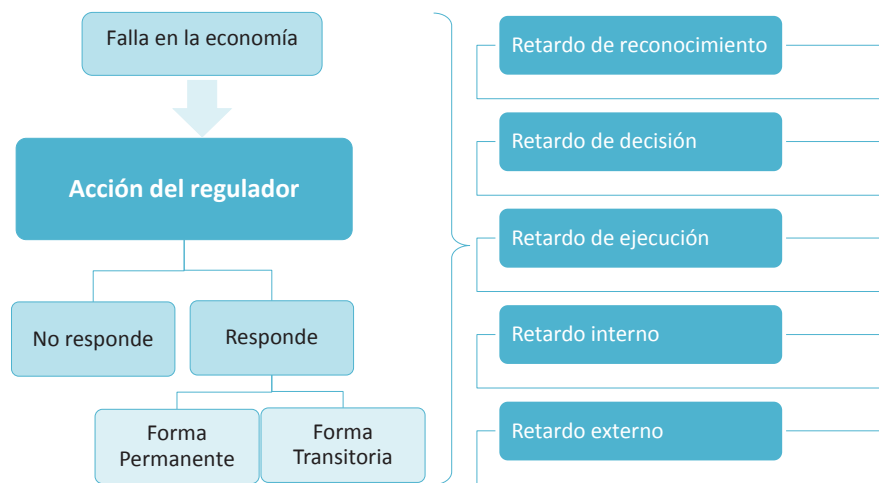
Falla en la economía

Acción del regulador

No responde

Responde

Forma Permanente

Forma Transitoria

Retardo de reconocimiento

Retardo de decisión

Retardo de ejecución

Retardo interno

Retardo externo